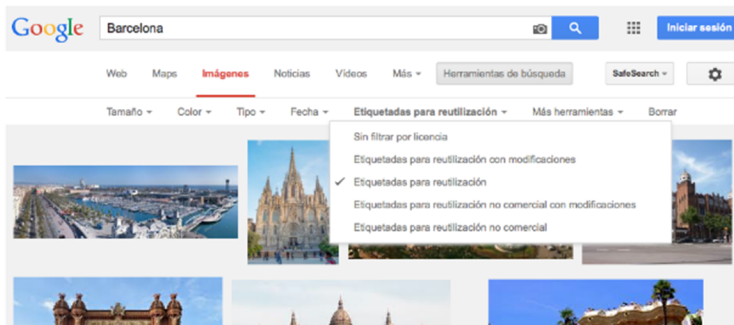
Google Barcelona

Iniciar sesión

Web Maps Imágenes Noticias Vídeos Más Herramientas de búsqueda SafeSearch

Tamaño Color Tipo Fecha Etiquetadas para reutilización Más herramientas Borrar

Sin filtrar por licencia
Etiquetadas para reutilización con modificaciones
✓ Etiquetadas para reutilización
Etiquetadas para reutilización no comercial con modificaciones
Etiquetadas para reutilización no comercial